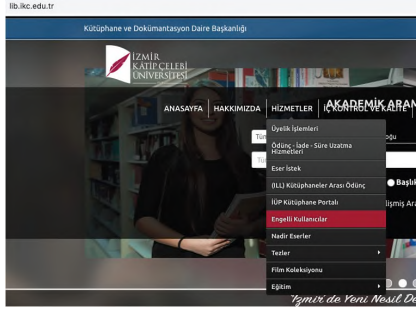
lib.ikc.edu.tr

Kütüphane ve Dokümantasyon Daire Başkanlığı

İZMİR KÂTİP ÇELEBİ ÜNİVERSİTESİ

ANASAYFA HAKKIMIZDA HİZMETLER İÇ KONTROL VE KALİTE

AKADEMİK ARAN

Üyelik İşlemleri

Ödünç - İade - Süre Uzatma Hizmetleri

Eser İstek

(ILL) Kütüphaneler Arası Ödünç

İÜP Kütüphane Portalı

Engelli Kullanıcılar

Nadir Eserler

Tezler

Film Koleksiyonu

Eğitim

Tür

Tür

oğu

Başlı

lişmiş Ar

İzmir'de Yeni Nesil De